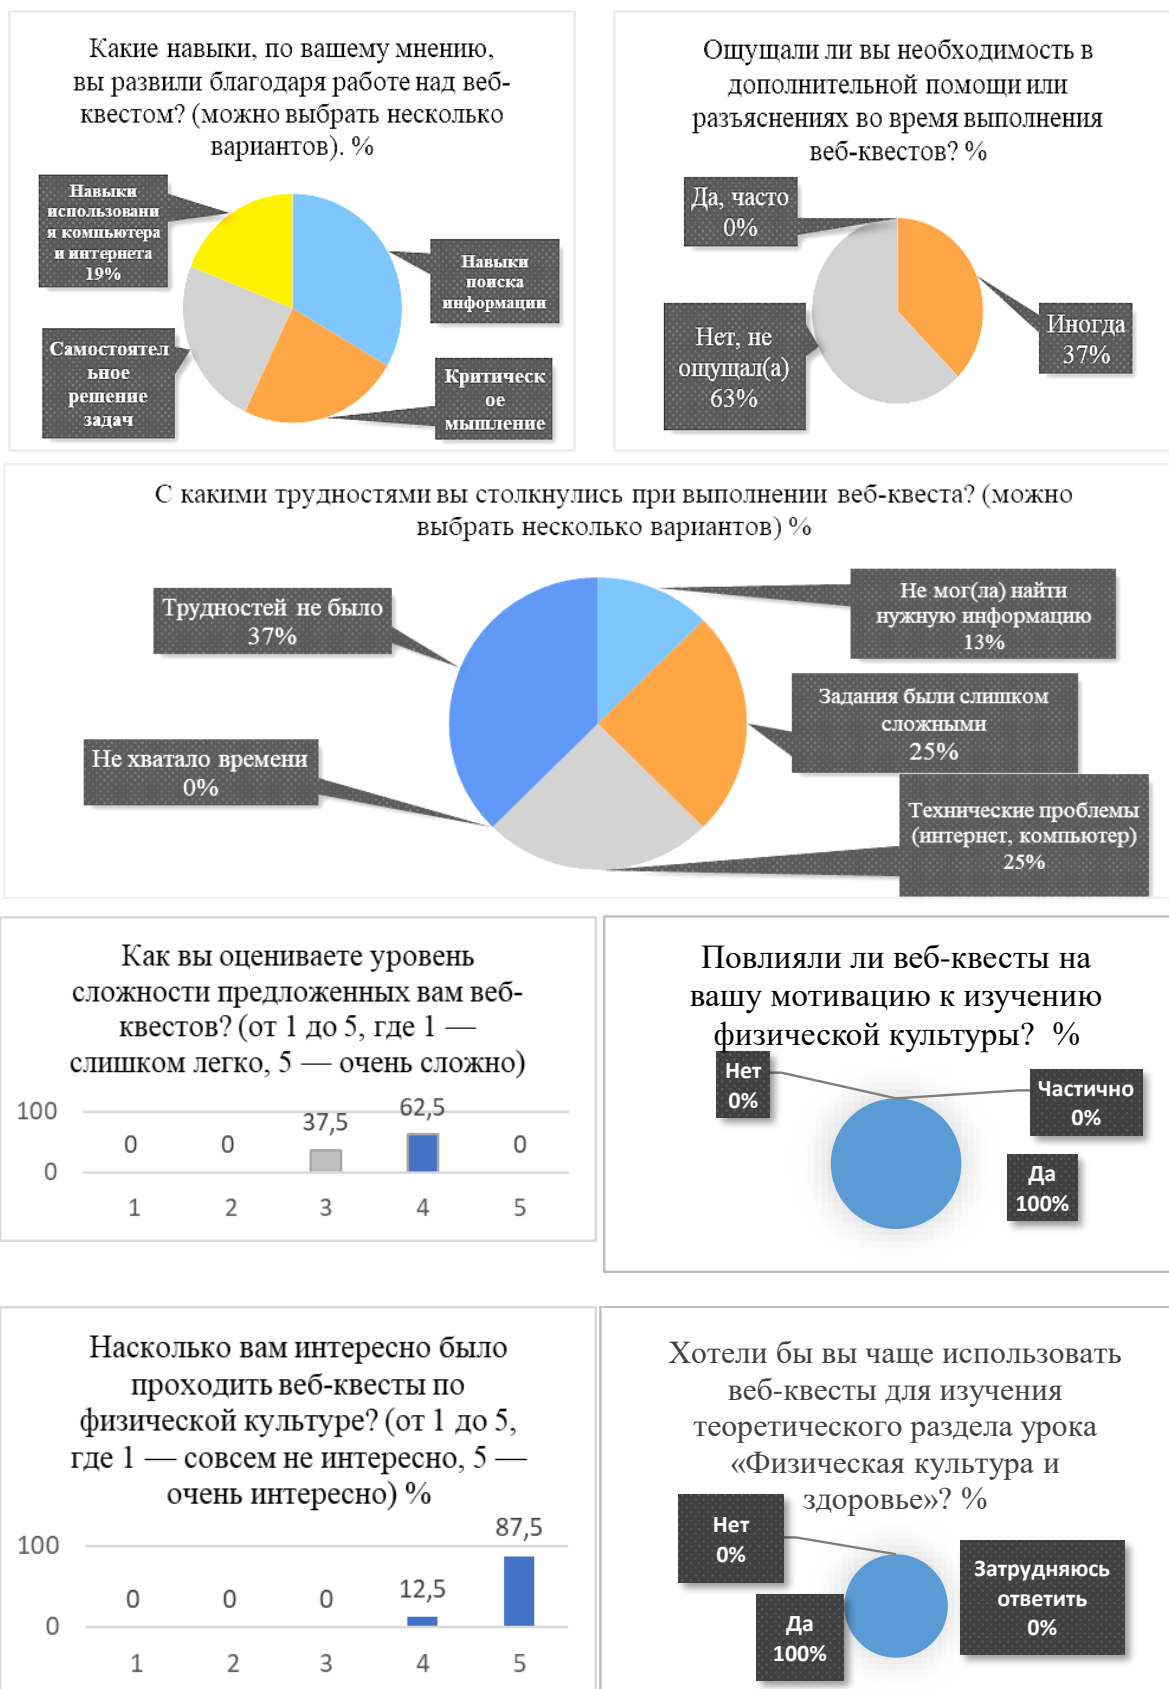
Какие навыки, по вашему мнению, вы развили благодаря работе над веб-квестом? (можно выбрать несколько вариантов). %

Навыки использовани я компьютера и интернета 19%

Навыки поиска информации

Самостоятел ьное решение задач

Критическ ое мышление

Ощущали ли вы необходимость в дополнительной помощи или разъяснениях во время выполнения веб-квестов? %

Да, часто 0%

Иногда 37%

Нет, не ощущал(а) 63%

С какими трудностями вы столкнулись при выполнении веб-квеста? (можно выбрать несколько вариантов) %

Трудностей не было 37%

Не мог(ла) найти нужную информацию 13%

Задания были слишком сложными 25%

Не хватало времени 0%

Технические проблемы (интернет, компьютер) 25%

Как вы оцениваете уровень сложности предложенных вам веб-квестов? (от 1 до 5, где 1 — слишком легко, 5 — очень сложно)

100
0
0 0 37,5 62,5 0
1 2 3 4 5

Повлияли ли веб-квесты на вашу мотивацию к изучению физической культуры? %

Нет 0%

Частично 0%

Да 100%

Насколько вам интересно было проходить веб-квесты по физической культуре? (от 1 до 5, где 1 — совсем не интересно, 5 — очень интересно) %

100
0
0 0 0 12,5 87,5
1 2 3 4 5

Хотели бы вы чаще использовать веб-квесты для изучения теоретического раздела урока «Физическая культура и здоровье»? %

Нет 0%

Затрудняюсь ответить 0%

Да 100%